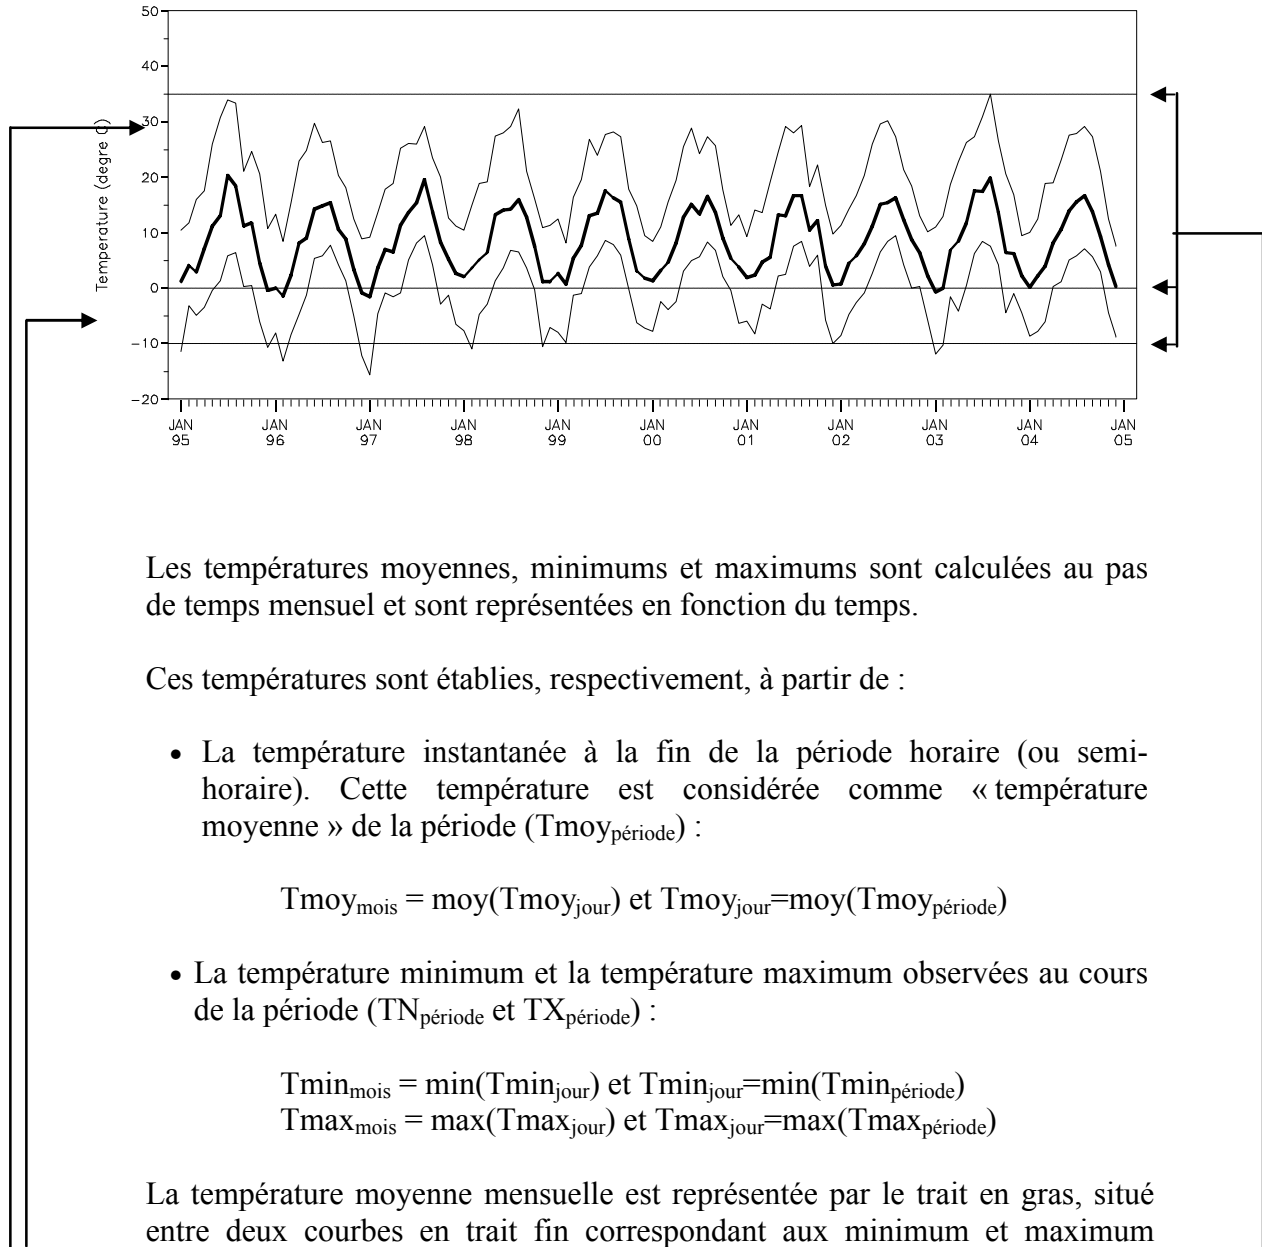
50
40
30
20
10
0
−10
−20
Temperature (degre C)
JAN 95
JAN 96
JAN 97
JAN 98
JAN 99
JAN 00
JAN 01
JAN 02
JAN 03
JAN 04
JAN 05

Les températures moyennes, minimums et maximums sont calculées au pas de temps mensuel et sont représentées en fonction du temps.

Ces températures sont établies, respectivement, à partir de :

• La température instantanée à la fin de la période horaire (ou semi-horaire). Cette température est considérée comme « température moyenne » de la période (Tmoy$_{période}$) :

Tmoy$_{mois}$ = moy(Tmoy$_{jour}$) et Tmoy$_{jour}$=moy(Tmoy$_{période}$)

• La température minimum et la température maximum observées au cours de la période (TN$_{période}$ et TX$_{période}$) :

Tmin$_{mois}$ = min(Tmin$_{jour}$) et Tmin$_{jour}$=min(Tmin$_{période}$)
Tmax$_{mois}$ = max(Tmax$_{jour}$) et Tmax$_{jour}$=max(Tmax$_{période}$)

La température moyenne mensuelle est représentée par le trait en gras, situé entre deux courbes en trait fin correspondant aux minimum et maximum